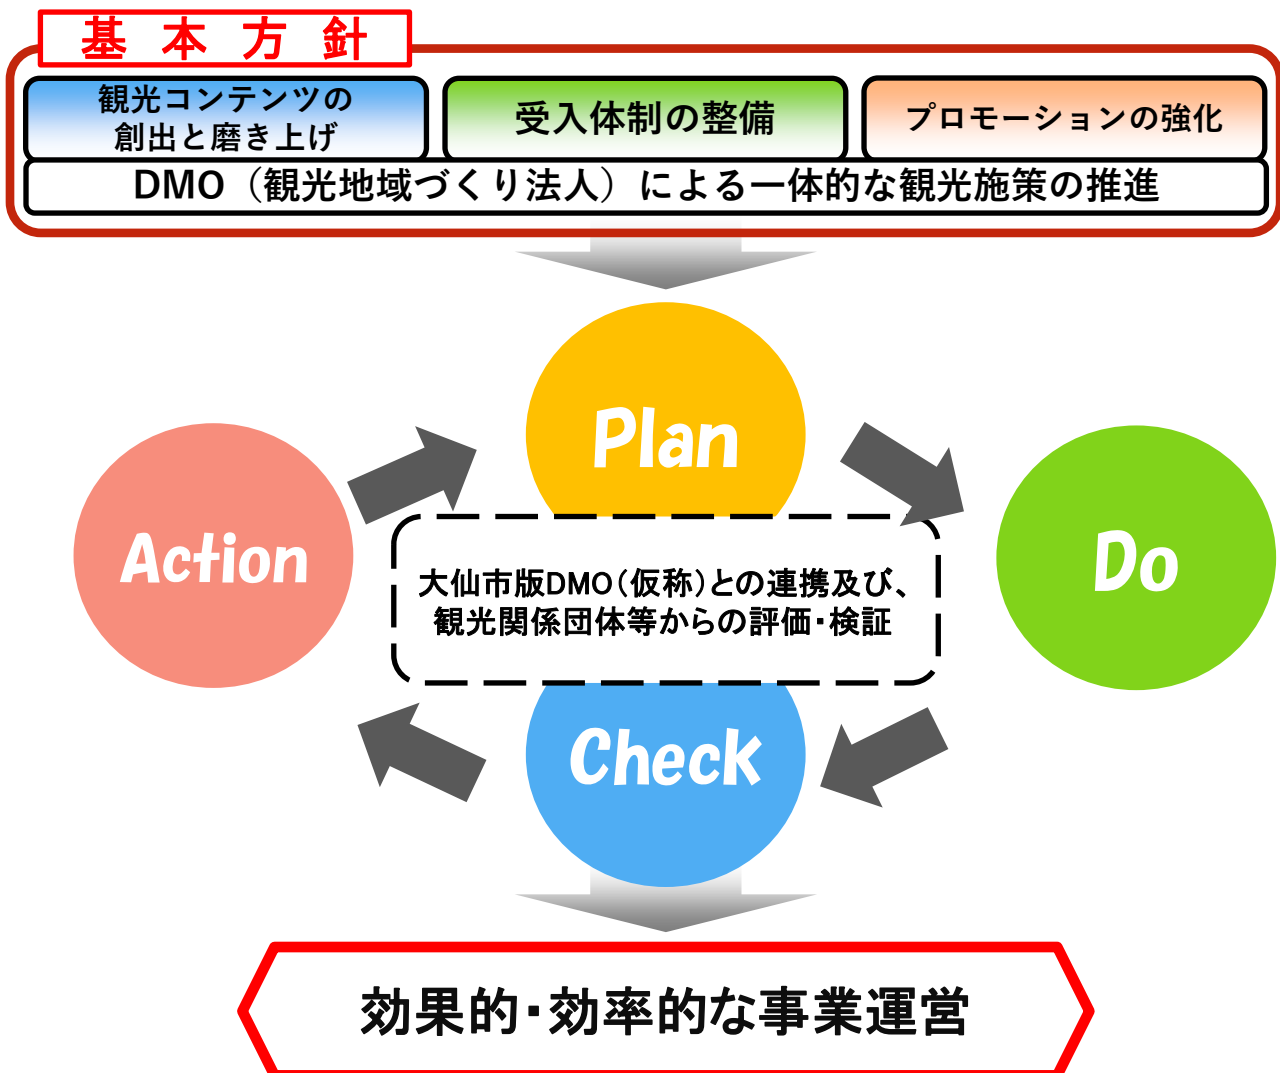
基 本 方 針

観光コンテンツの創出と磨き上げ

受入体制の整備

プロモーションの強化

DMO（観光地域づくり法人）による一体的な観光施策の推進

Plan

Action

Do

大仙市版DMO（仮称）との連携及び、観光関係団体等からの評価・検証

Check

効果的・効率的な事業運営